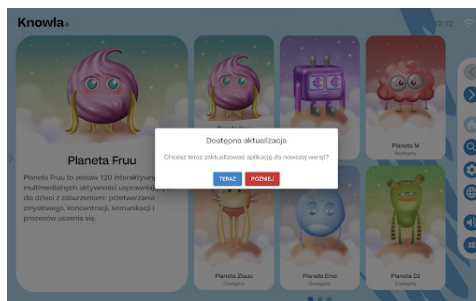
Knowla

12:12

Planeta Fruu

Planeta Fruu to zestaw 120 interaktywn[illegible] multimedialnych aktywności usprawnia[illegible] dla dzieci z zaburzeniami: przetwarzania zmysłowego, koncentracji, komunikacji i procesów uczenia się.

Dostępna aktualizacja

Chcesz teraz zaktualizować aplikację do nowszej wersji?

TERAZ

PÓŹNIEJ

Planeta M
Dostępny

Planeta Ziuuu
Dostępny

Planeta Emo
Dostępny

Planeta Dź
Dostępny